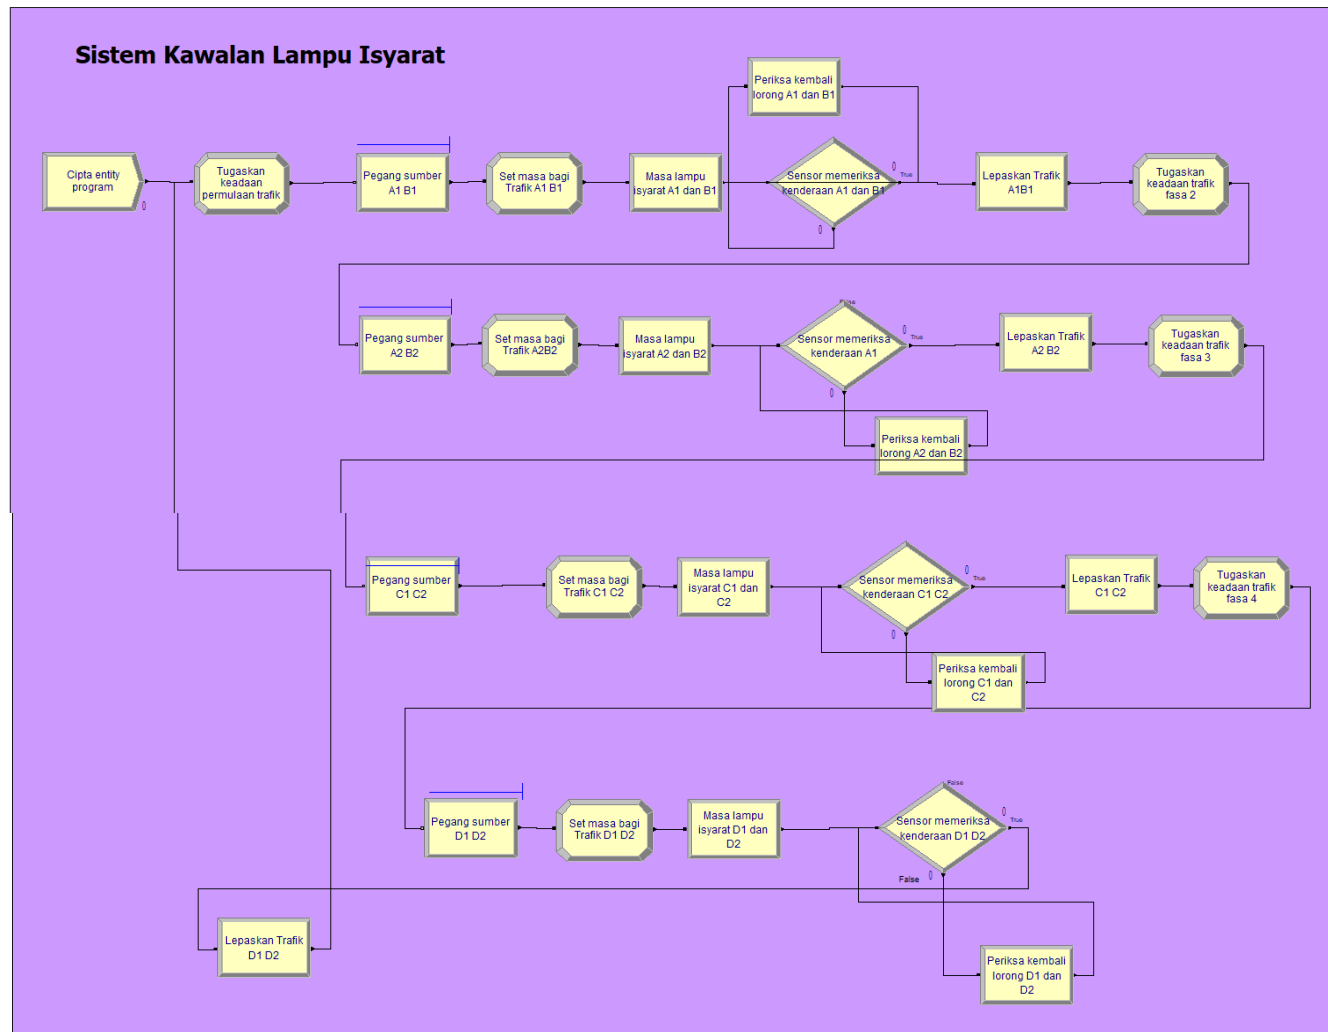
Sistem Kawalan Lampu Isyarat

Cipta entity program

0

Tugaskan keadaan permulaan trafik

Pegang sumber A1 B1

Set masa bagi Trafik A1 B1

Masa lampu isyarat A1 dan B1

Periksa kembali lorong A1 dan B1

Sensor memeriksa kenderaan A1 dan B1

0

True

0

Lepaskan Trafik A1B1

Tugaskan keadaan trafik fasa 2

Pegang sumber A2 B2

Set masa bagi Trafik A2B2

Masa lampu isyarat A2 dan B2

False

Sensor memeriksa kenderaan A1

0

True

0

Lepaskan Trafik A2 B2

Tugaskan keadaan trafik fasa 3

Periksa kembali lorong A2 dan B2

Pegang sumber C1 C2

Set masa bagi Trafik C1 C2

Masa lampu isyarat C1 dan C2

Sensor memeriksa kenderaan C1 C2

0

True

0

Lepaskan Trafik C1 C2

Tugaskan keadaan trafik fasa 4

Periksa kembali lorong C1 dan C2

Pegang sumber D1 D2

Set masa bagi Trafik D1 D2

Masa lampu isyarat D1 dan D2

False

Sensor memeriksa kenderaan D1 D2

0

True

False

0

Lepaskan Trafik D1 D2

Periksa kembali lorong D1 dan D2